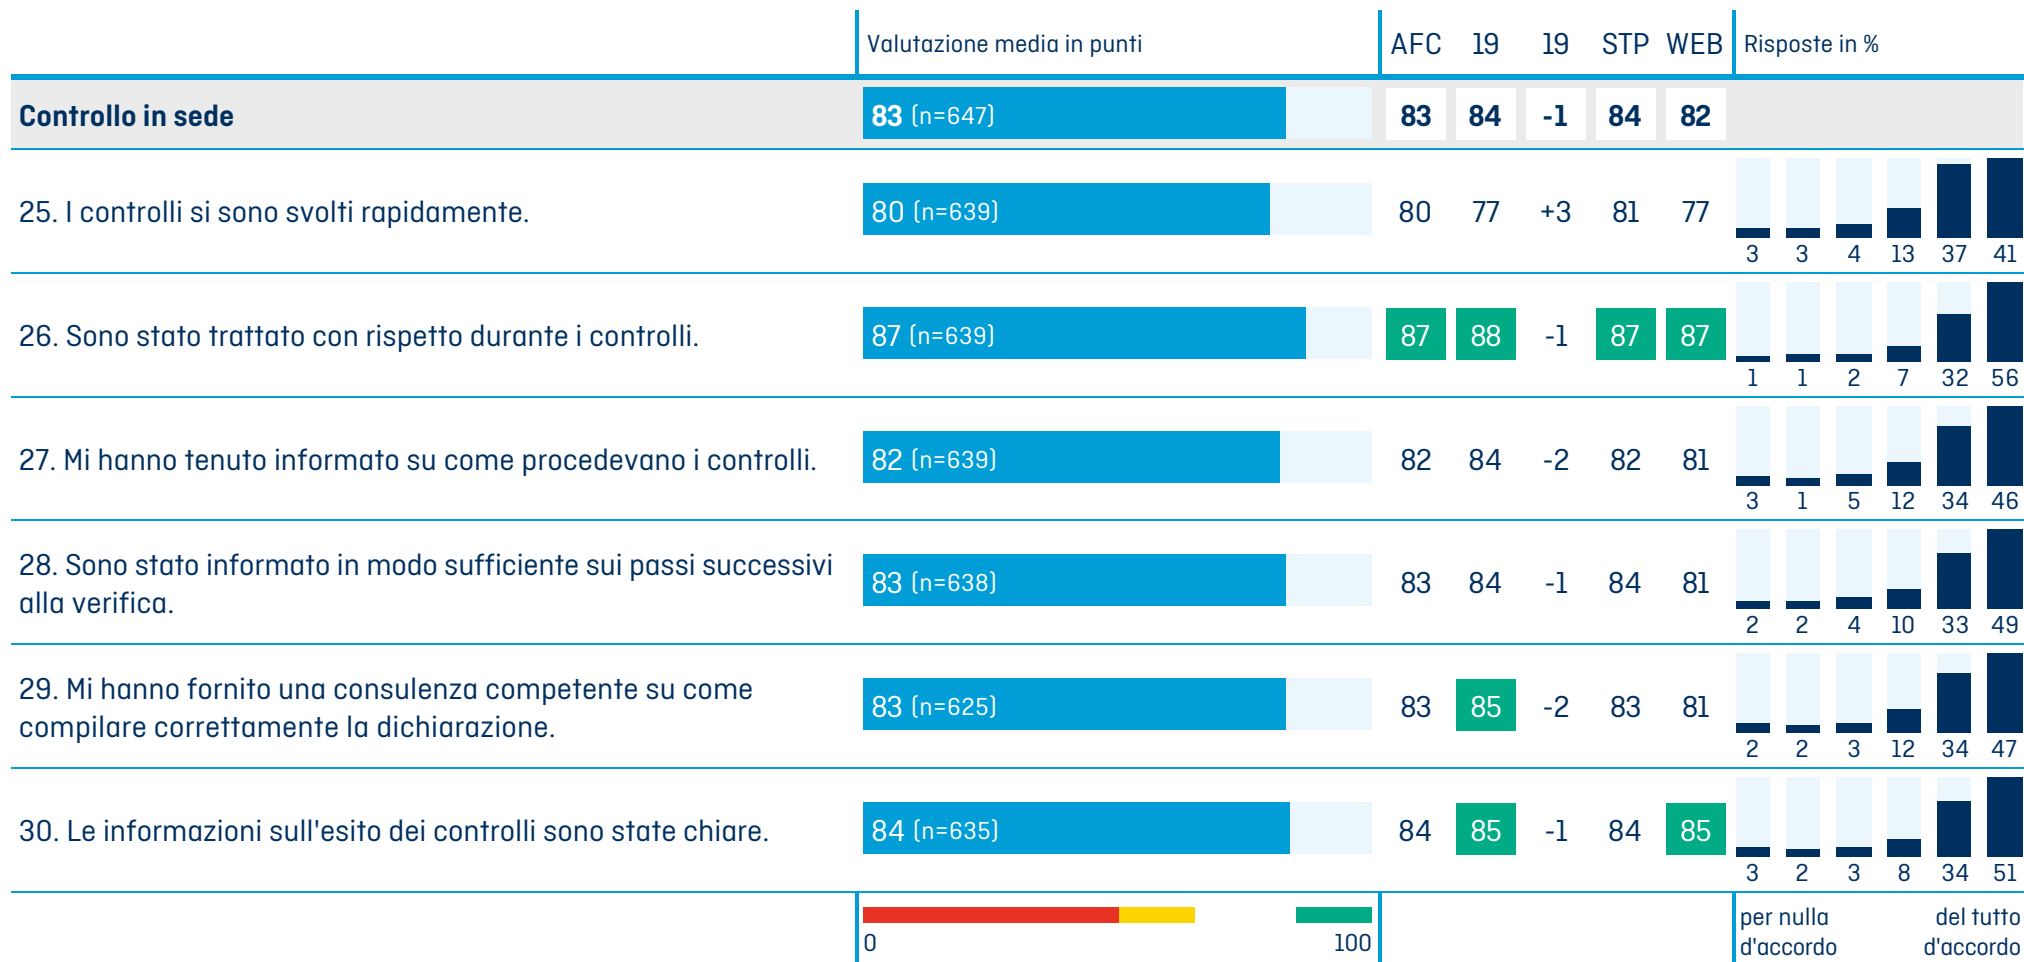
| | Valutazione media in punti | AFC | 19 | 19 | STP | WEB | Risposte in % |
|---|---|---|---|---|---|---|---|
| **Controllo in sede** | **83** (n=647) | **83** | **84** | **-1** | **84** | **82** | |
| 25. I controlli si sono svolti rapidamente. | 80 (n=639) | 80 | 77 | +3 | 81 | 77 | 3 3 4 13 37 41 |
| 26. Sono stato trattato con rispetto durante i controlli. | 87 (n=639) | 87 | 88 | -1 | 87 | 87 | 1 1 2 7 32 56 |
| 27. Mi hanno tenuto informato su come procedevano i controlli. | 82 (n=639) | 82 | 84 | -2 | 82 | 81 | 3 1 5 12 34 46 |
| 28. Sono stato informato in modo sufficiente sui passi successivi alla verifica. | 83 (n=638) | 83 | 84 | -1 | 84 | 81 | 2 2 4 10 33 49 |
| 29. Mi hanno fornito una consulenza competente su come compilare correttamente la dichiarazione. | 83 (n=625) | 83 | 85 | -2 | 83 | 81 | 2 2 3 12 34 47 |
| 30. Le informazioni sull'esito dei controlli sono state chiare. | 84 (n=635) | 84 | 85 | -1 | 84 | 85 | 3 2 3 8 34 51 |

0 100

per nulla d'accordo del tutto d'accordo